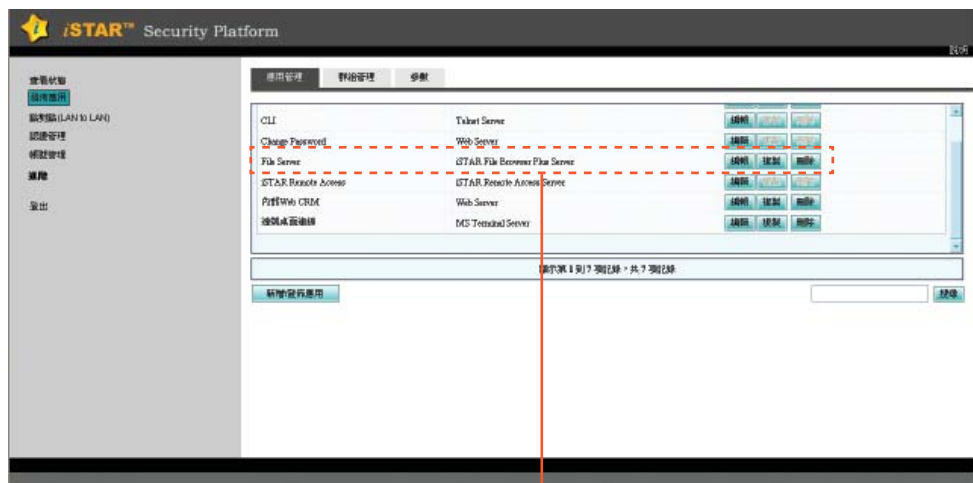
iSTAR™ Security Platform

說明

查看狀態
應用應用
點對點(LAN to LAN)
認證管理
帳號管理
進階
登出

應用管理 | 群組管理 | 參數

| | | |
|---|---|---|
| CLI | Telnet Server | 編輯 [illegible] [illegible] |
| Change Password | Web Server | 編輯 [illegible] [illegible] |
| File Server | iSTAR File Browser Plus Server | 編輯 複製 刪除 |
| iSTAR Remote Access | iSTAR Remote Access Server | 編輯 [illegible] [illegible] |
| 內部Web CRM | Web Server | 編輯 複製 刪除 |
| 遠端桌面連線 | MS Terminal Server | 編輯 複製 刪除 |

顯示第 1 到 7 項記錄，共 7 項記錄

新增服務應用

搜尋